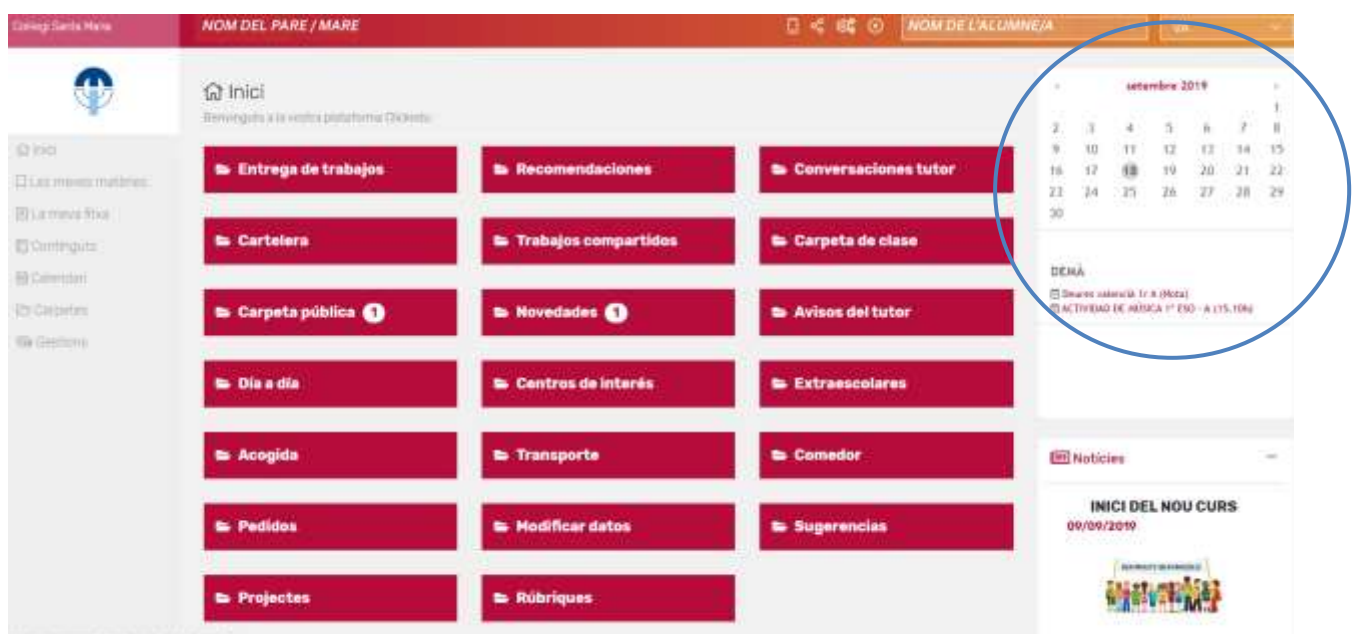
Col·legi Santa Maria

NOM DEL PARE / MARE

NOM DE L'ALUMNE/A

Inici

Benvinguts a la vostra plataforma Clickedu

Inici
Les meves matèries
La meva fitxa
Continguts
Calendari
Carpetes
Gestions

Entrega de trabajos
Recomendaciones
Conversaciones tutor
Cartelera
Trabajos compartidos
Carpeta de clase
Carpeta pública 1
Novedades 1
Avisos del tutor
Día a día
Centros de interés
Extraescolares
Acogida
Transporte
Comedor
Pedidos
Modificar datos
Sugerencias
Projectes
Rúbriques

setembre 2019

| | | | | | | 1 |
|---|---|---|---|---|---|---|
| 2 | 3 | 4 | 5 | 6 | 7 | 8 |
| 9 | 10 | 11 | 12 | 13 | 14 | 15 |
| 16 | 17 | 18 | 19 | 20 | 21 | 22 |
| 23 | 24 | 25 | 26 | 27 | 28 | 29 |
| 30 | | | | | | |

DEMÀ

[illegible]
ACTIVITAT DE MÚSICA 1r ESO - A (15.10h)

Notícies

INICI DEL NOU CURS
09/09/2019